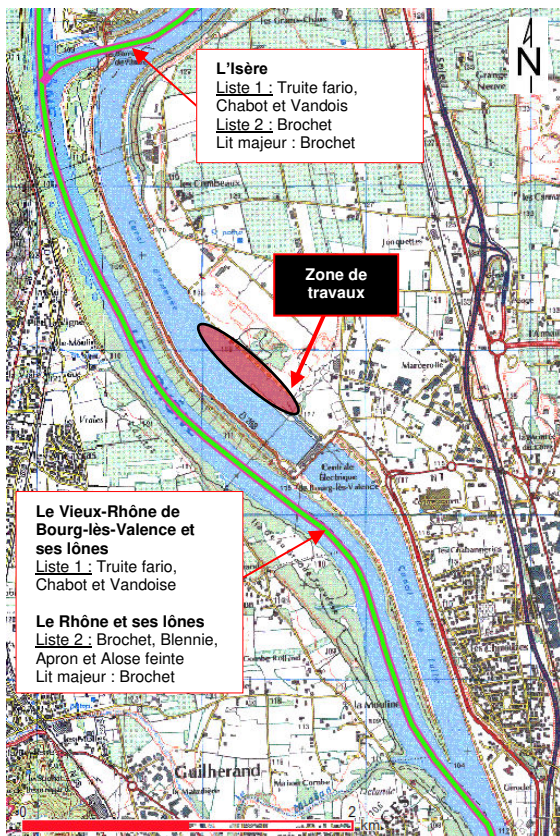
L'Isère
Liste 1 : Truite fario, Chabot et Vandois
Liste 2 : Brochet
Lit majeur : Brochet

N

Zone de travaux

Le Vieux-Rhône de Bourg-lès-Valence et ses lônes
Liste 1 : Truite fario, Chabot et Vandoise

Le Rhône et ses lônes
Liste 2 : Brochet, Blennie, Apron et Alose feinte
Lit majeur : Brochet

Guilherand
Marcerolle
Centrale Electrique
Canal
2 km